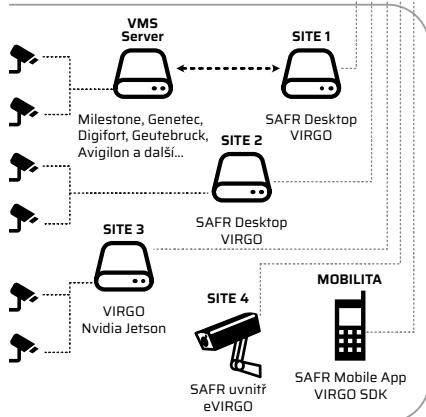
VMS Server

SITE 1

Milestone, Genetec, Digifort, Geutebruck, Avigilon a další...

SAFR Desktop VIRGO

SITE 2

SAFR Desktop VIRGO

SITE 3

VIRGO Nvidia Jetson

SITE 4

MOBILITA

SAFR uvnitř eVIRGO

SAFR Mobile App VIRGO SDK